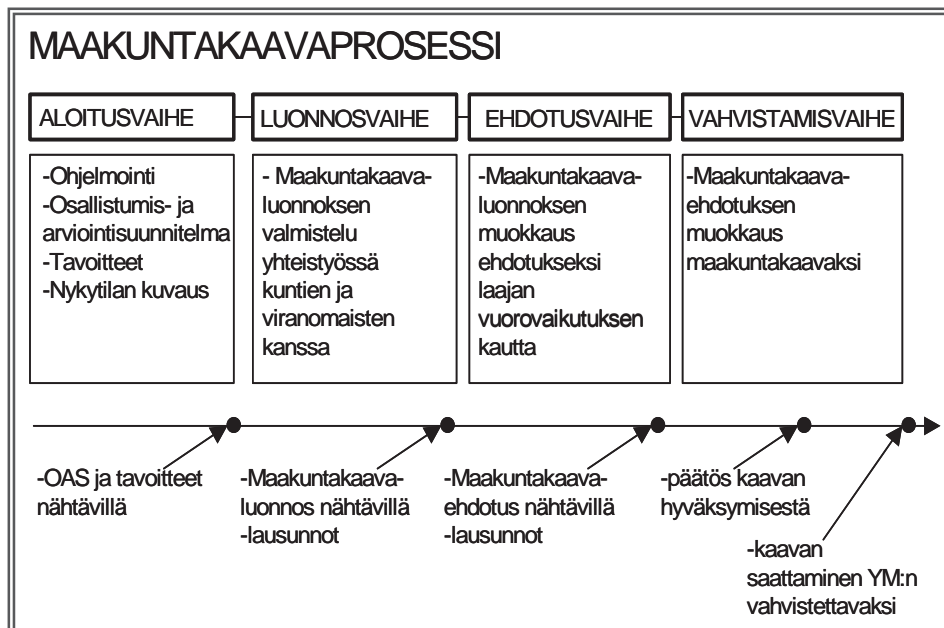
MAAKUNTAKAAVAPROSESSI

ALOITUSVAIHE

LUONNOSVAIHE

EHDOTUSVAIHE

VAHVISTAMISVAIHE

-Ohjelmointi
-Osallistumis- ja arviointisuunnitelma
-Tavoitteet
-Nykytilan kuvaus

- Maakuntakaava-luonnoksen valmistelu yhteistyössä kuntien ja viranomaisten kanssa

-Maakuntakaava-luonnoksen muokkaus ehdotukseksi laajan vuorovaikutuksen kautta

-Maakuntakaava-ehdotuksen muokkaus maakuntakaavaksi

-OAS ja tavoitteet nähtävillä

-Maakuntakaava-luonnos nähtävillä
-lausunnot

-Maakuntakaava-ehdotus nähtävillä
-lausunnot

-päätös kaavan hyväksymisestä

-kaavan saattaminen YM:n vahvistettavaksi